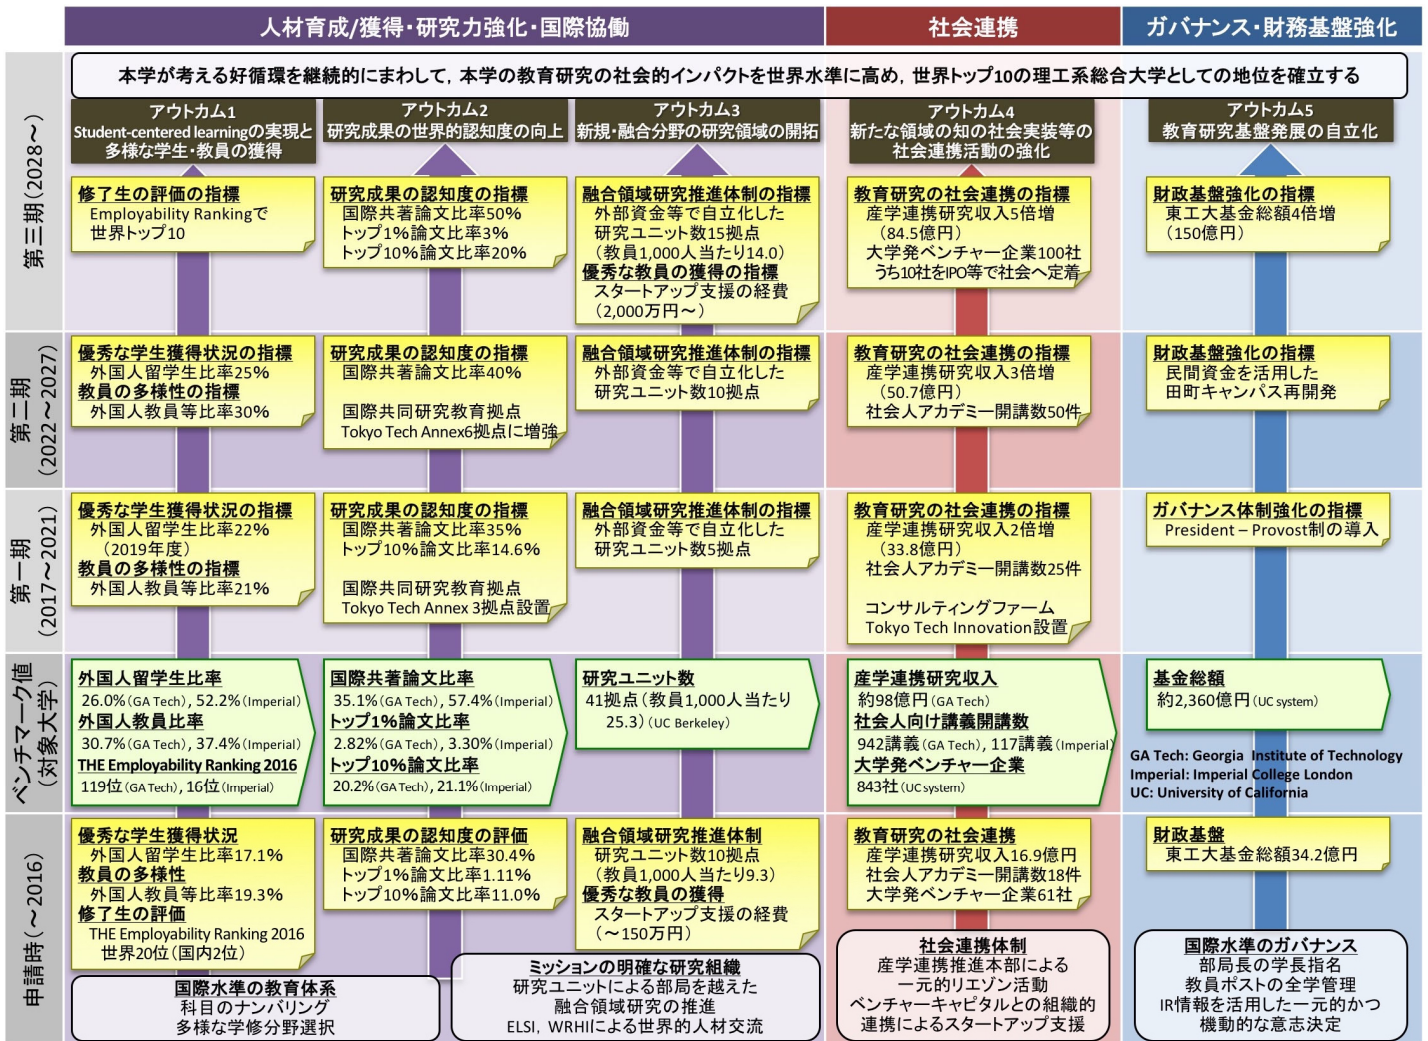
人材育成/獲得・研究力強化・国際協働

社会連携

ガバナンス・財務基盤強化

第三期（2028〜）

本学が考える好循環を継続的にまわして，本学の教育研究の社会的インパクトを世界水準に高め，世界トップ10の理工系総合大学としての地位を確立する

アウトカム1
Student-centered learningの実現と多様な学生・教員の獲得

アウトカム2
研究成果の世界的認知度の向上

アウトカム3
新規・融合分野の研究領域の開拓

アウトカム4
新たな領域の知の社会実装等の社会連携活動の強化

アウトカム5
教育研究基盤発展の自立化

修了生の評価の指標
Employability Rankingで世界トップ10

研究成果の認知度の指標
国際共著論文比率50%
トップ1%論文比率3%
トップ10%論文比率20%

融合領域研究推進体制の指標
外部資金等で自立化した研究ユニット数15拠点
（教員1,000人当たり14.0）
優秀な教員の獲得の指標
スタートアップ支援の経費
（2,000万円〜）

教育研究の社会連携の指標
産学連携研究収入5倍増
（84.5億円）
大学発ベンチャー企業100社
うち10社をIPO等で社会へ定着

財政基盤強化の指標
東工大基金総額4倍増
（150億円）

第二期（2022〜2027）

優秀な学生獲得状況の指標
外国人留学生比率25%
教員の多様性の指標
外国人教員等比率30%

研究成果の認知度の指標
国際共著論文比率40%

国際共同研究教育拠点
Tokyo Tech Annex6拠点に増強

融合領域研究推進体制の指標
外部資金等で自立化した研究ユニット数10拠点

教育研究の社会連携の指標
産学連携研究収入3倍増
（50.7億円）
社会人アカデミー開講数50件

財政基盤強化の指標
民間資金を活用した田町キャンパス再開発

第一期（2017〜2021）

優秀な学生獲得状況の指標
外国人留学生比率22%
（2019年度）
教員の多様性の指標
外国人教員等比率21%

研究成果の認知度の指標
国際共著論文比率35%
トップ10%論文比率14.6%

国際共同研究教育拠点
Tokyo Tech Annex 3拠点設置

融合領域研究推進体制の指標
外部資金等で自立化した研究ユニット数5拠点

教育研究の社会連携の指標
産学連携研究収入2倍増
（33.8億円）
社会人アカデミー開講数25件

コンサルティングファーム
Tokyo Tech Innovation設置

ガバナンス体制強化の指標
President – Provost制の導入

ベンチマーク値（対象大学）

外国人留学生比率
26.0%(GA Tech), 52.2%(Imperial)
外国人教員比率
30.7%(GA Tech), 37.4%(Imperial)
THE Employability Ranking 2016
119位(GA Tech), 16位(Imperial)

国際共著論文比率
35.1%(GA Tech), 57.4%(Imperial)
トップ1%論文比率
2.82%(GA Tech), 3.30%(Imperial)
トップ10%論文比率
20.2%(GA Tech), 21.1%(Imperial)

研究ユニット数
41拠点（教員1,000人当たり25.3）(UC Berkeley)

産学連携研究収入
約98億円(GA Tech)
社会人向け講義開講数
942講義(GA Tech), 117講義(Imperial)
大学発ベンチャー企業
843社(UC system)

基金総額
約2,360億円(UC system)

GA Tech: Georgia Institute of Technology
Imperial: Imperial College London
UC: University of California

申請時（〜2016）

優秀な学生獲得状況
外国人留学生比率17.1%
教員の多様性
外国人教員等比率19.3%
修了生の評価
THE Employability Ranking 2016
世界20位（国内2位）

研究成果の認知度の評価
国際共著論文比率30.4%
トップ1%論文比率1.11%
トップ10%論文比率11.0%

融合領域研究推進体制
研究ユニット数10拠点
（教員1,000人当たり9.3）
優秀な教員の獲得
スタートアップ支援の経費
（〜150万円）

教育研究の社会連携
産学連携研究収入16.9億円
社会人アカデミー開講数18件
大学発ベンチャー企業61社

財政基盤
東工大基金総額34.2億円

国際水準の教育体系
科目のナンバリング
多様な学修分野選択

ミッションの明確な研究組織
研究ユニットによる部局を越えた融合領域研究の推進
ELSI，WRHIによる世界的人材交流

社会連携体制
産学連携推進本部による一元的リエゾン活動
ベンチャーキャピタルとの組織的連携によるスタートアップ支援

国際水準のガバナンス
部局長の学長指名
教員ポストの全学管理
IR情報を活用した一元的かつ機動的な意志決定